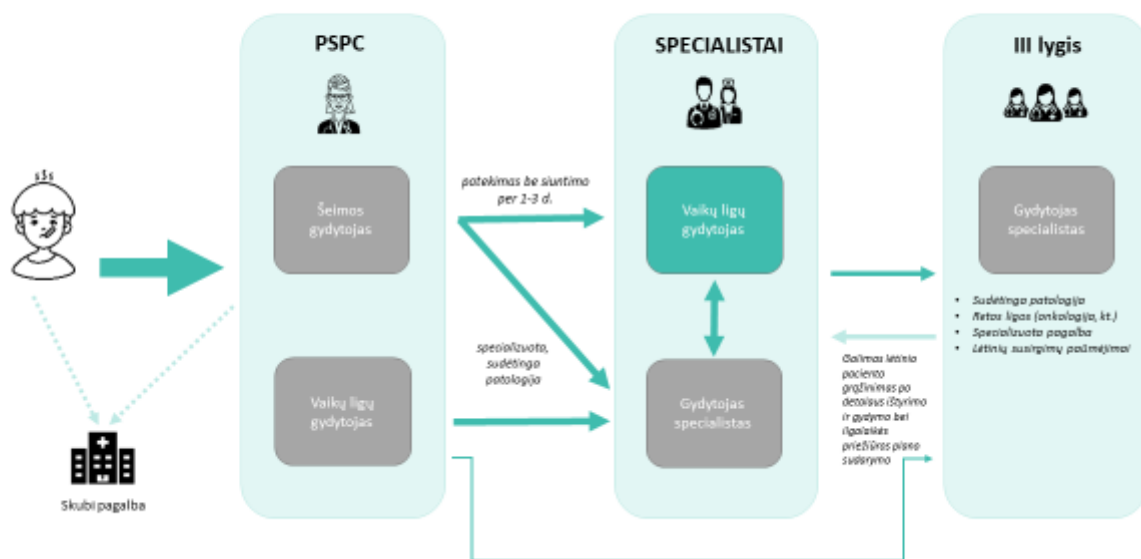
PSPC

SPECIALISTAI

III lygis

Šeimos gydytojas

patekimas be siuntimo per 1-3 d.

Vaikų ligų gydytojas

Gydytojas specialistas

specializuota, sudėtinga patologija

Vaikų ligų gydytojas

Gydytojas specialistas

- Sudėtinga patologija
- Retos ligos (onkologija, kt.)
- Specializuota pagalba
- Lėtinių susirgimų paūmėjimai

Galimas lėtinio paciento grąžinimas po detalaus ištyrimo ir gydymo bei ilgalaikės priežiūros plano sudarymo

Skubi pagalba